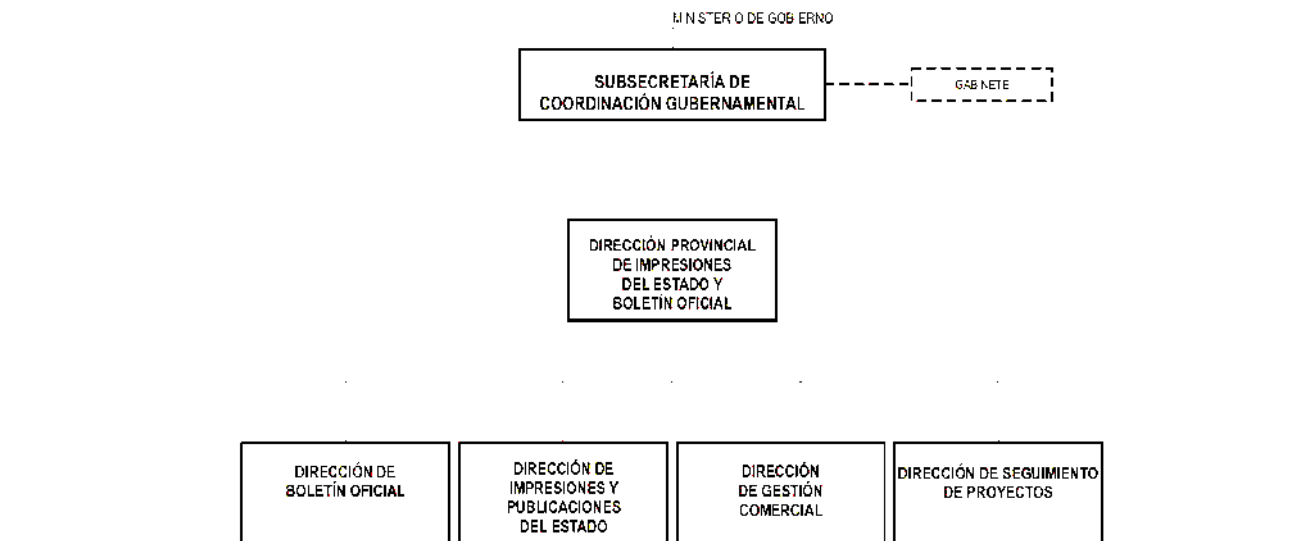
MINISTERIO DE GOBIERNO

SUBSECRETARÍA DE COORDINACIÓN GUBERNAMENTAL

GABINETE

DIRECCIÓN PROVINCIAL DE IMPRESIONES DEL ESTADO Y BOLETÍN OFICIAL

DIRECCIÓN DE BOLETÍN OFICIAL

DIRECCIÓN DE IMPRESIONES Y PUBLICACIONES DEL ESTADO

DIRECCIÓN DE GESTIÓN COMERCIAL

DIRECCIÓN DE SEGUIMIENTO DE PROYECTOS